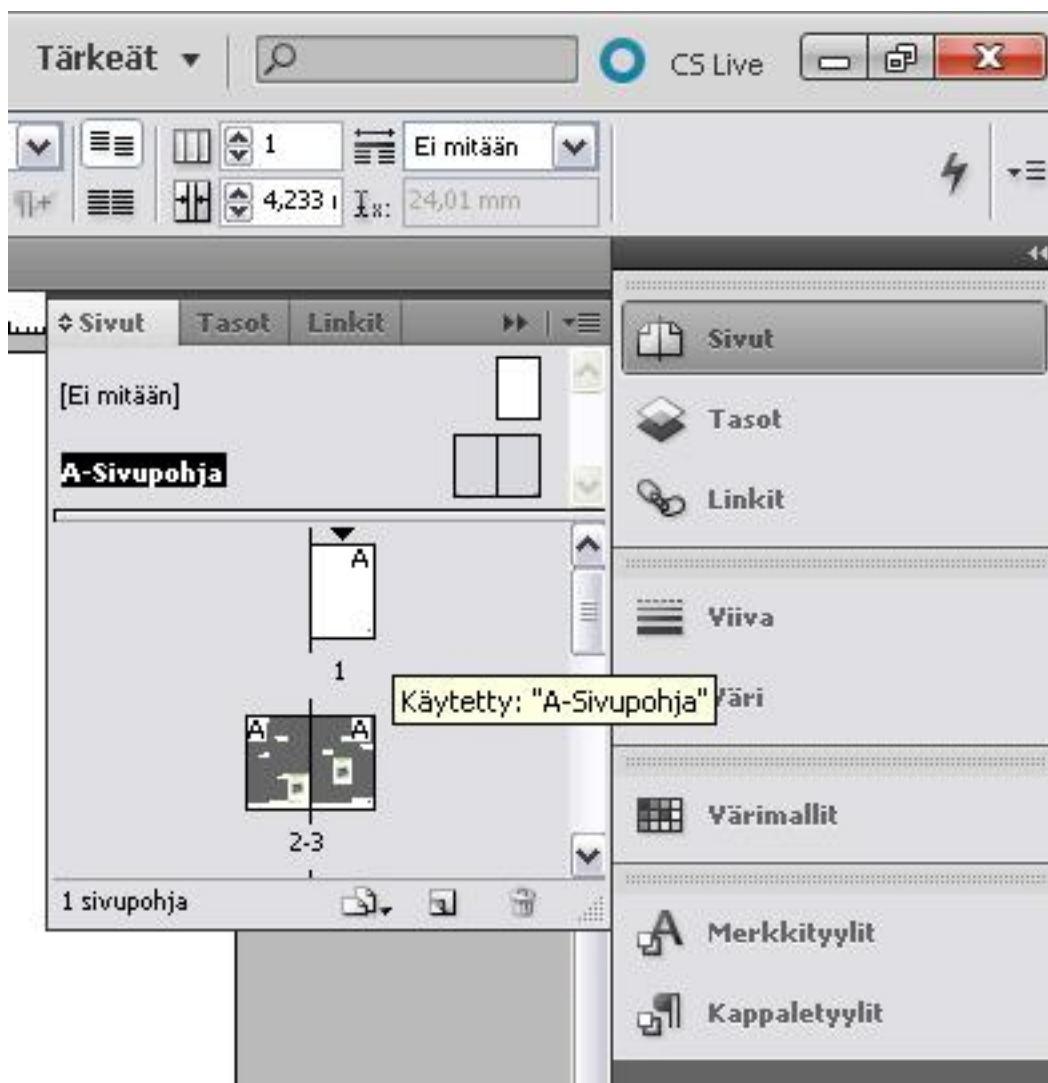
Tärkeät ▾

CS Live

1

Ei mitään

4,233 ı

24,01 mm

Sivut

Tasot

Linkit

[Ei mitään]

A-Sivupohja

A

1

A

A

2-3

Käytetty: "A-Sivupohja"

1 sivupohja

Sivut

Tasot

Linkit

Viiva

Väri

Värimallit

Merkkityylit

Kappaletyylit